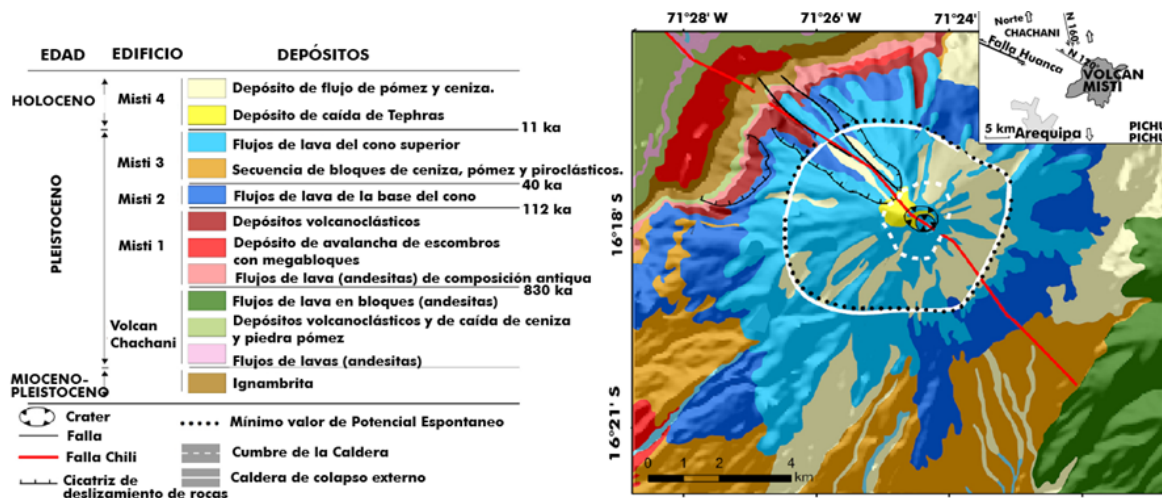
| EDAD | EDIFICIO | DEPÓSITOS |
|---|---|---|
| HOLOCENO | Misti 4 | Depósito de flujo de pómez y ceniza. |
| | | Depósito de caída de Tephras |
| | | 11 ka |
| PLEISTOCENO | Misti 3 | Flujos de lava del cono superior |
| | | Secuencia de bloques de ceniza, pómez y piroclásticos. |
| | | 40 ka |
| | Misti 2 | Flujos de lava de la base del cono |
| | | 112 ka |
| | Misti 1 | Depósitos volcanoclásticos |
| | | Depósito de avalancha de escombros con megabloques |
| | | Flujos de lava (andesitas) de composición antiqua |
| | | 830 ka |
| | Volcan Chachani | Flujos de lava en bloques (andesitas) |
| | | Depósitos volcanoclásticos y de caída de ceniza y piedra pómez |
| | | Flujos de lavas (andesitas) |
| MIOCENO-PLEISTOCENO | | Ignambrita |

Crater
Falla
Falla Chili
Cicatriz de deslizamiento de rocas
Mínimo valor de Potencial Espontaneo
Cumbre de la Caldera
Caldera de colapso externo

71°28' W
71°26' W
71°24'
16°18' S
16°21' S
0 1 2 4 km

Norte
CHACHANI
N 160°
N 130°
Falla Huanca
VOLCAN MISTI
5 km
Arequipa
PICHU
PICHU